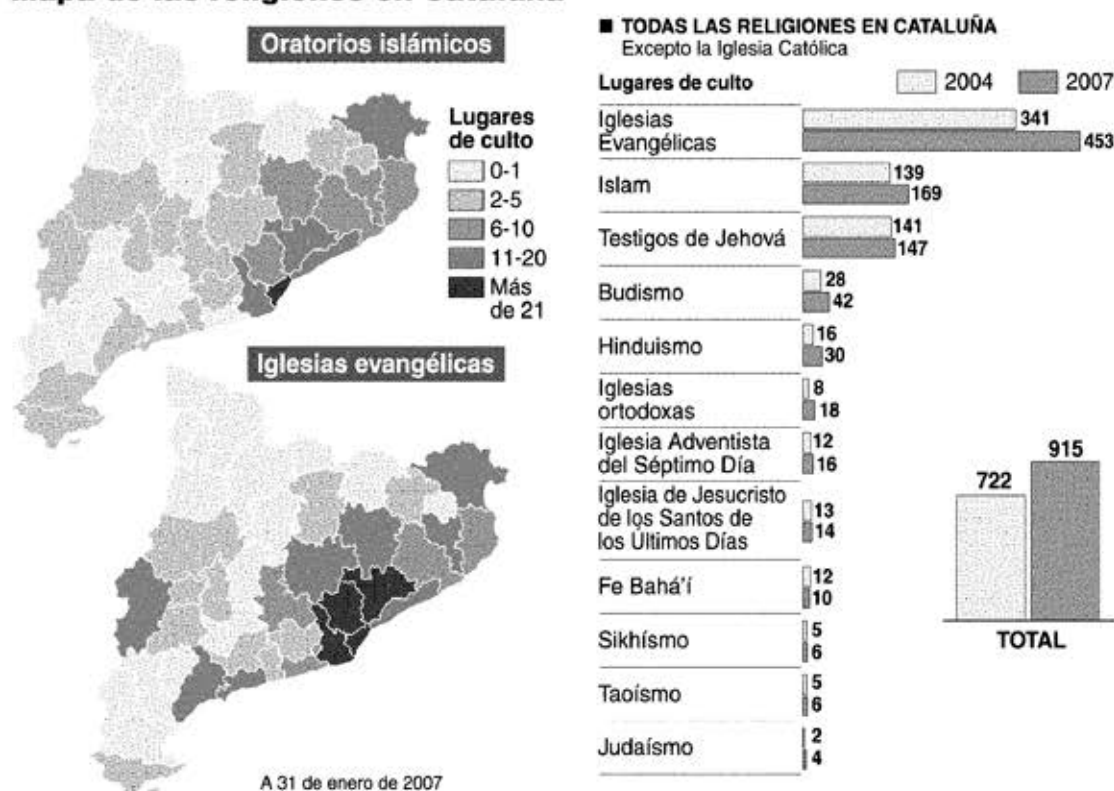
Mapa de las religiones en Cataluña

Oratorios islámicos

Lugares de culto
0-1
2-5
6-10
11-20
Más de 21

Iglesias evangélicas

A 31 de enero de 2007

■ TODAS LAS RELIGIONES EN CATALUÑA
Excepto la Iglesia Católica

| Lugares de culto | 2004 | 2007 |
|---|---|---|
| Iglesias Evangélicas | 341 | 453 |
| Islam | 139 | 169 |
| Testigos de Jehová | 141 | 147 |
| Budismo | 28 | 42 |
| Hinduismo | 16 | 30 |
| Iglesias ortodoxas | 8 | 18 |
| Iglesia Adventista del Séptimo Día | 12 | 16 |
| Iglesia de Jesucristo de los Santos de los Últimos Días | 13 | 14 |
| Fe Bahá'í | 12 | 10 |
| Sikhísmo | 5 | 6 |
| Taoísmo | 5 | 6 |
| Judaísmo | 2 | 4 |

722
915
TOTAL